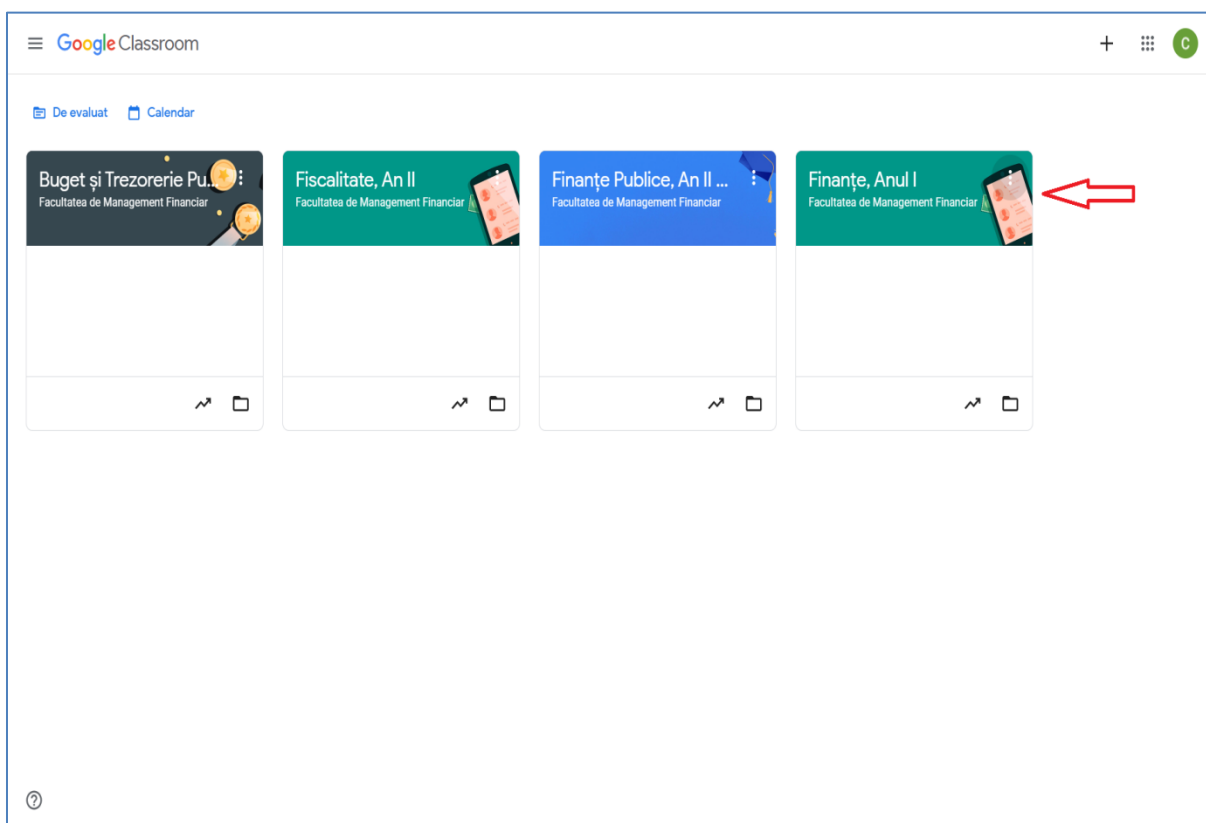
Google Classroom

C

De evaluat Calendar

Buget și Trezorerie Pu...
Facultatea de Management Financiar

Fiscalitate, An II
Facultatea de Management Financiar

Finanțe Publice, An II ...
Facultatea de Management Financiar

Finanțe, Anul I
Facultatea de Management Financiar